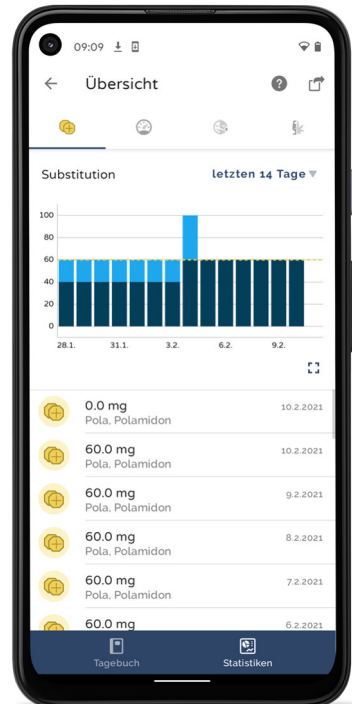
09:09

Übersicht

Substitution

letzten 14 Tage

100
80
60
40
20
0

28.1.
31.1.
3.2.
6.2.
9.2.

0.0 mg
Pola, Polamidon
10.2.2021

60.0 mg
Pola, Polamidon
10.2.2021

60.0 mg
Pola, Polamidon
9.2.2021

60.0 mg
Pola, Polamidon
8.2.2021

60.0 mg
Pola, Polamidon
7.2.2021

60.0 mg
6.2.2021

Tagebuch
Statistiken